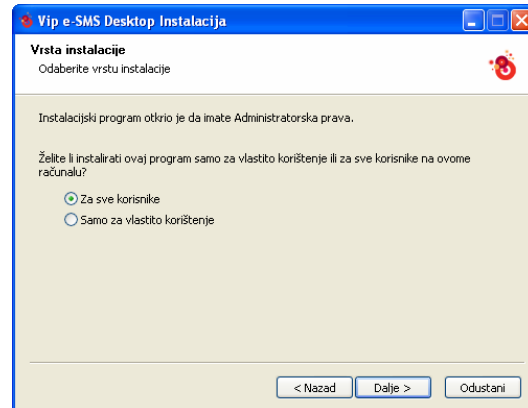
Vip e-SMS Desktop Instalacija

Vrsta instalacije
Odaberite vrstu instalacije

Instalacijski program otkrio je da imate Administratorska prava.

Želite li instalirati ovaj program samo za vlastito korištenje ili za sve korisnike na ovome računalu?

Za sve korisnike
Samo za vlastito korištenje

< Nazad
Dalje >
Odustani